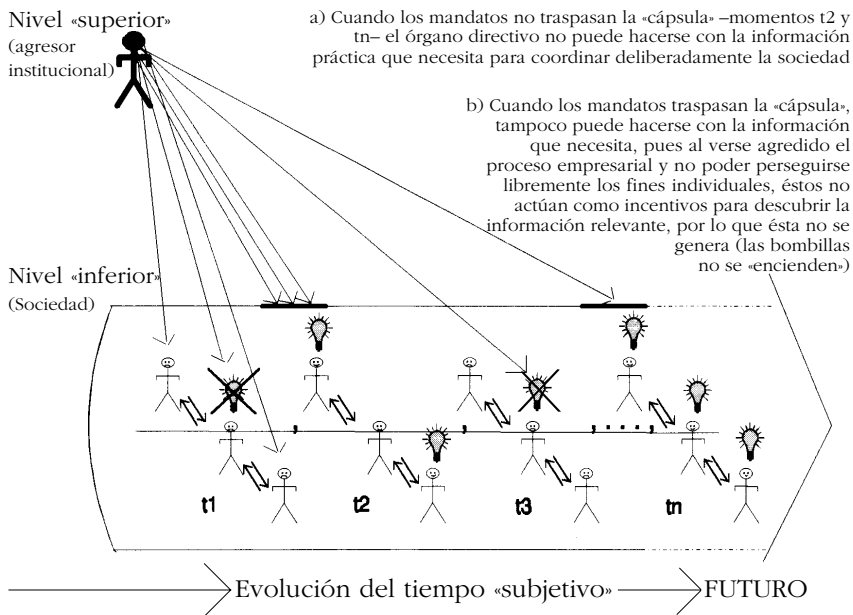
Nivel «superior»
(agresor institucional)

a) Cuando los mandatos no traspasan la «cápsula» –momentos t2 y tn– el órgano directivo no puede hacerse con la información práctica que necesita para coordinar deliberadamente la sociedad

b) Cuando los mandatos traspasan la «cápsula», tampoco puede hacerse con la información que necesita, pues al verse agredido el proceso empresarial y no poder perseguirse libremente los fines individuales, éstos no actúan como incentivos para descubrir la información relevante, por lo que ésta no se genera (las bombillas no se «encienden»)

Nivel «inferior»
(Sociedad)

t1

t2

t3

tn

Evolución del tiempo «subjetivo»

FUTURO